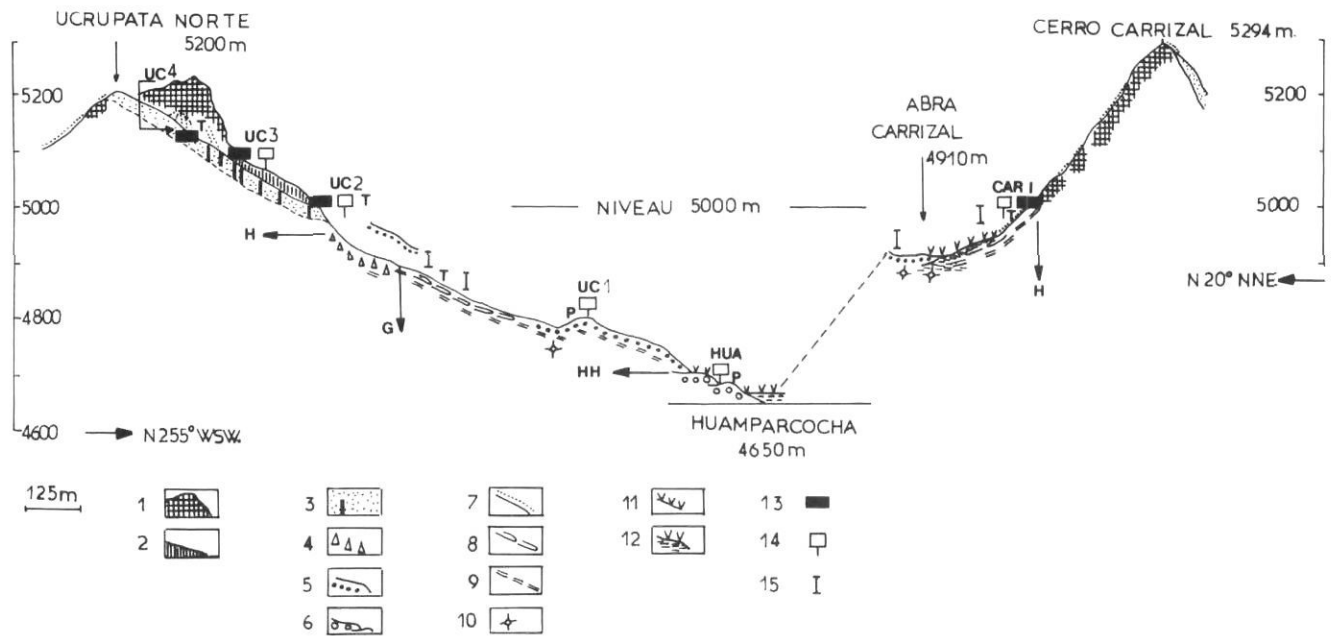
UCRUPATA NORTE
5200 m

CERRO CARRIZAL 5294 m.

5200
5000
4800
4600

UC4
T
UC3
UC2
T
H
T
G
UC1
P
HH
HUA
P

NIVEAU 5000 m

ABRA CARRIZAL 4910 m

CAR I
T
H

N 20° NNE

5200
5000

HUAMPARCOCHA
4650 m

N 255° WSW.

125m

1
2
3
4
5
6
7
8
9
10
11
12
13
14
15